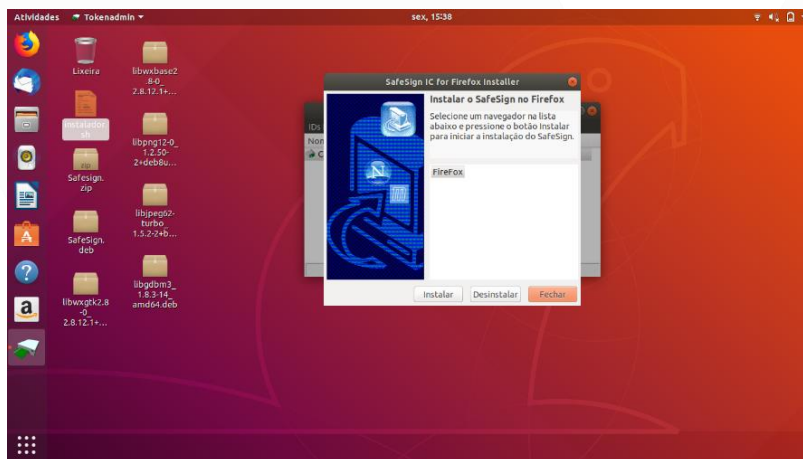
Atividades Tokenadmin ▾

sex, 15:38

Lixeira

libwxbase2.8-0_2.8.12.1+...

instalador.sh

libpng12-0_1.2.50-2+deb8u...

zip

Safesign.zip

libjpeg62-turbo_1.5.2-2+b...

SafeSign.deb

libgdbm3_1.8.3-14_amd64.deb

libwxgtk2.8-0_2.8.12.1+...

IDs

Nom

SafeSign IC for Firefox Installer

Instalar o SafeSign no Firefox

Selecione um navegador na lista abaixo e pressione o botão Instalar para iniciar a instalação do SafeSign.

FireFox

Instalar

Desinstalar

Fechar